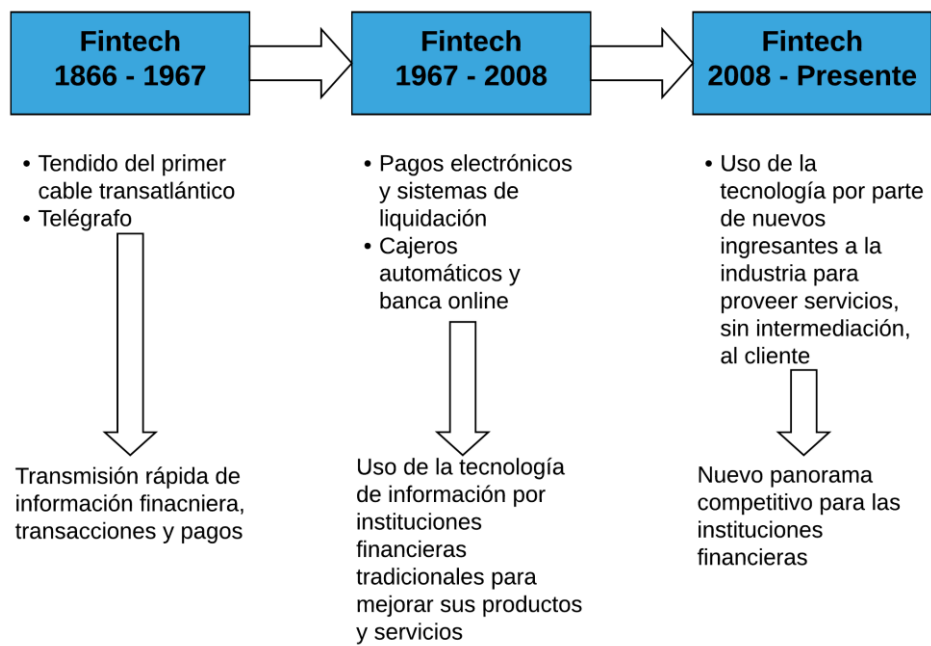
Fintech
1866 - 1967

Fintech
1967 - 2008

Fintech
2008 - Presente

• Tendido del primer cable transatlántico
• Telégrafo

Transmisión rápida de información finacniera, transacciones y pagos

• Pagos electrónicos y sistemas de liquidación
• Cajeros automáticos y banca online

Uso de la tecnología de información por instituciones financieras tradicionales para mejorar sus productos y servicios

• Uso de la tecnología por parte de nuevos ingresantes a la industria para proveer servicios, sin intermediación, al cliente

Nuevo panorama competitivo para las instituciones financieras